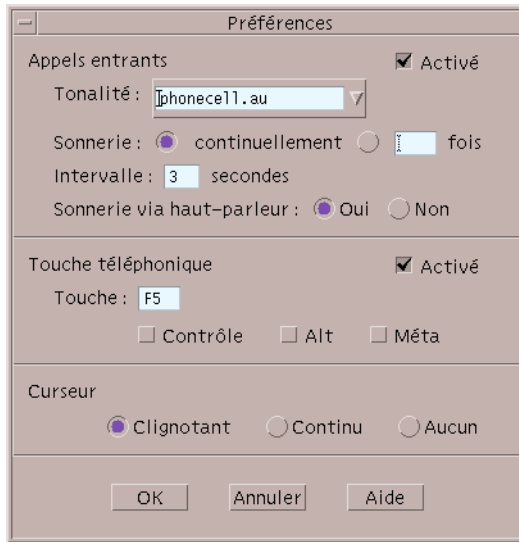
Préférences

Appels entrants

Activé

Tonalité : phonecell.au

Sonnerie : continuellement fois

Intervalle : 3 secondes

Sonnerie via haut-parleur : Oui Non

Touche téléphonique

Activé

Touche : F5

Contrôle Alt Méta

Curseur

Clignotant Continu Aucun

OK Annuler Aide